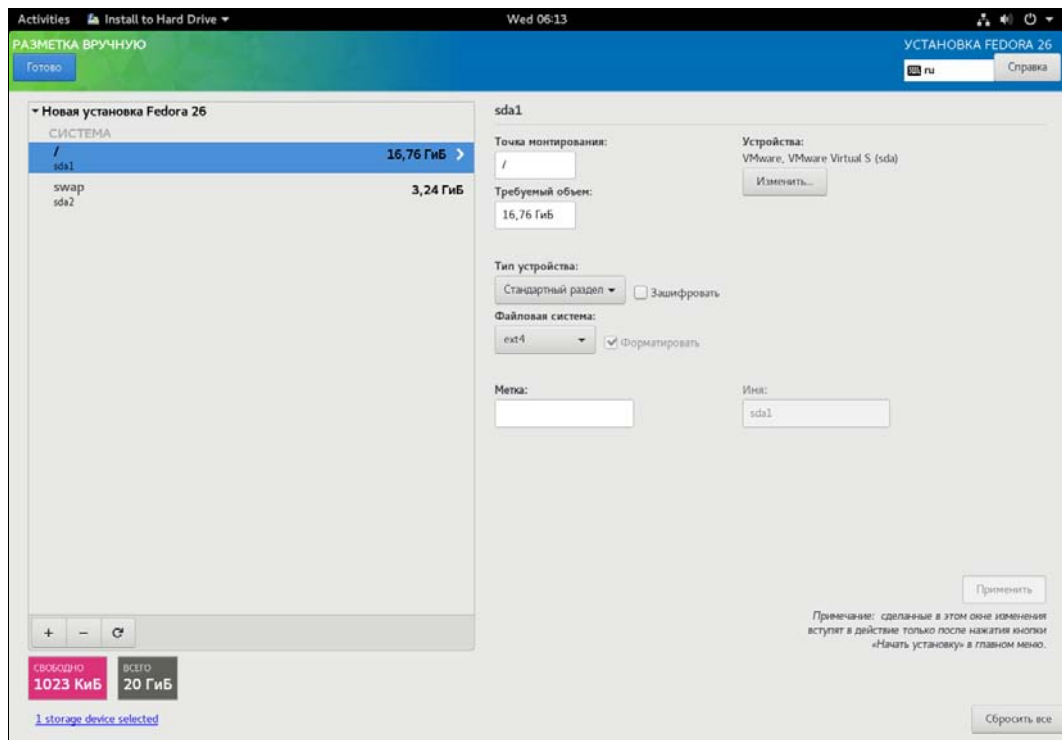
Activities Install to Hard Drive ▾ Wed 06:13

РАЗМЕТКА ВРУЧНУЮ
Готово

УСТАНОВКА FEDORA 26
ru
Справка

▾ Новая установка Fedora 26
СИСТЕМА
/
sda1
16,76 ГиБ >
swap
sda2
3,24 ГиБ

sda1

Точка монтирования:
/
Требуемый объем:
16,76 ГиБ

Устройства:
VMware, VMware Virtual S (sda)
Изменить...

Тип устройства:
Стандартный раздел ▾
Зашифровать
Файловая система:
ext4
Форматировать

Метка:

Имя:
sda1

Применить

Примечание: сделанные в этом окне изменения вступят в действие только после нажатия кнопки «Начать установку» в главном меню.

+ − C

СВОБОДНО
1023 КиБ
ВСЕГО
20 ГиБ

1 storage device selected

Сбросить все